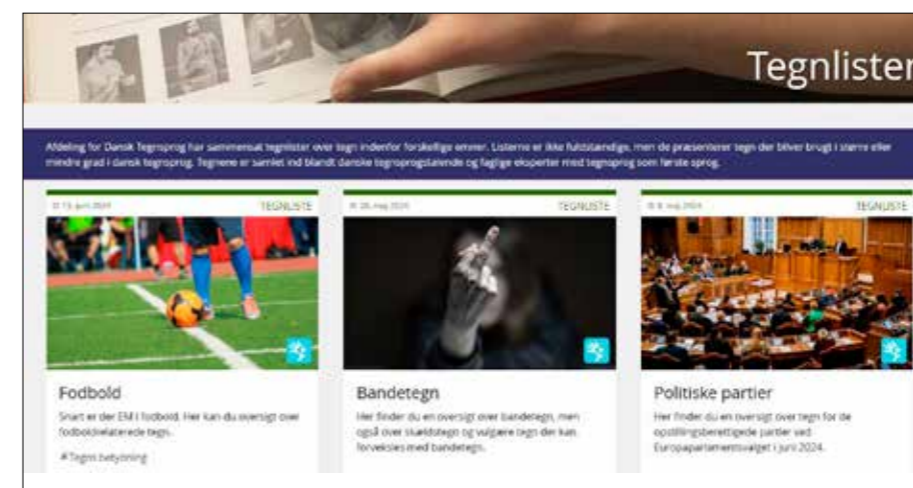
Tegnlister

Afdeling for Dansk Tegnsprog har sammensat tegnlister over tegn indenfor forskellige emner. Listerne er ikke fuldstændige, men de præsenterer tegn der bliver brugt i større eller mindre grad i dansk tegnsprog. Tegnene er samlet ind blandt danske tegnsprogstalende og faglige eksperter med tegnsprog som første sprog.

13. juni 2024 TEGNLISTE

Fodbold

Snart er der EM i fodbold. Her kan du oversigt over fodboldrelaterede tegn.

#Tegns betydning

28. maj 2024 TEGNLISTE

Bandetegn

Her finder du en oversigt over bandetegn, men også over skældstegn og vulgære tegn der kan forveksles med bandetegn.

8. maj 2024 TEGNLISTE

Politiske partier

Her finder du en oversigt over tegn for de opstillingsberettigede partier ved Europaparlamentsvalget i juni 2024.